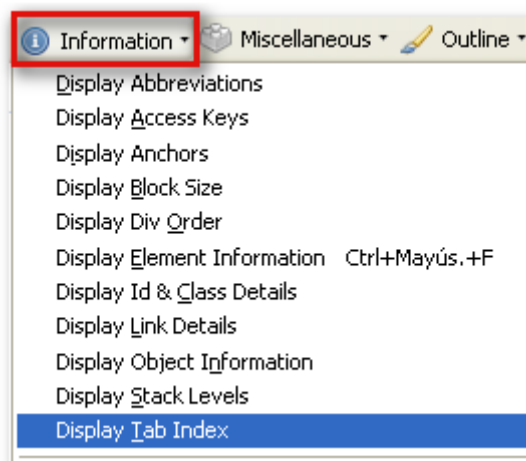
Information ▾ Miscellaneous ▾ Outline ▾

Display Abbreviations
Display Access Keys
Display Anchors
Display Block Size
Display Div Order
Display Element Information Ctrl+Mayús.+F
Display Id & Class Details
Display Link Details
Display Object Information
Display Stack Levels
Display Tab Index